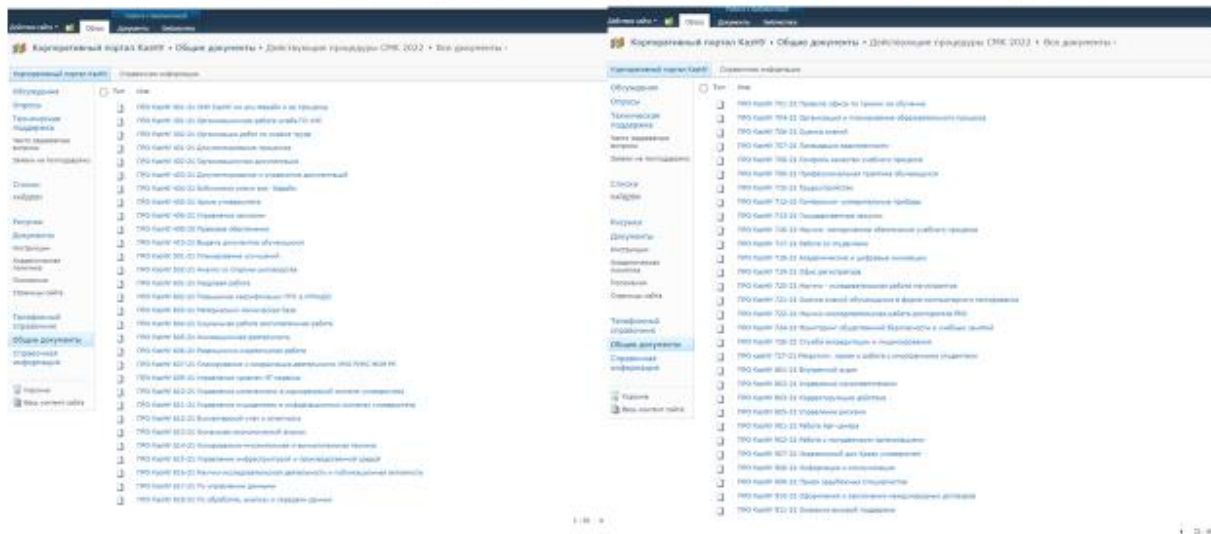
Действия сайта • Обзор Документы Библиотека

Корпоративный портал КазИТ • Общие документы • Действующие процедуры СМК 2022 • Все документы •

Корпоративный портал КазИТ Справочная информация

Обсуждения
Опросы
Техническая поддержка
Часто задаваемые вопросы
Заявки на бронирование

Списки
Календарь

Ресурсы
Документы
Инструкции
Нормативные документы
Положения
Страницы сайта

Телефонный справочник
Общие документы
Справочная информация

Корзина
Весь контент сайта

Тип Имя

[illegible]

1 - 30 ▸

Действия сайта • Обзор Документы Библиотека

Корпоративный портал КазИТ • Общие документы • Действующие процедуры СМК 2022 • Все документы •

Корпоративный портал КазИТ Справочная информация

Обсуждения
Опросы
Техническая поддержка
Часто задаваемые вопросы
Заявки на бронирование

Списки
Календарь

Ресурсы
Документы
Инструкции
Нормативные документы
Положения
Страницы сайта

Телефонный справочник
Общие документы
Справочная информация

Корзина
Весь контент сайта

Тип Имя

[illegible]

◂ 31 - 6